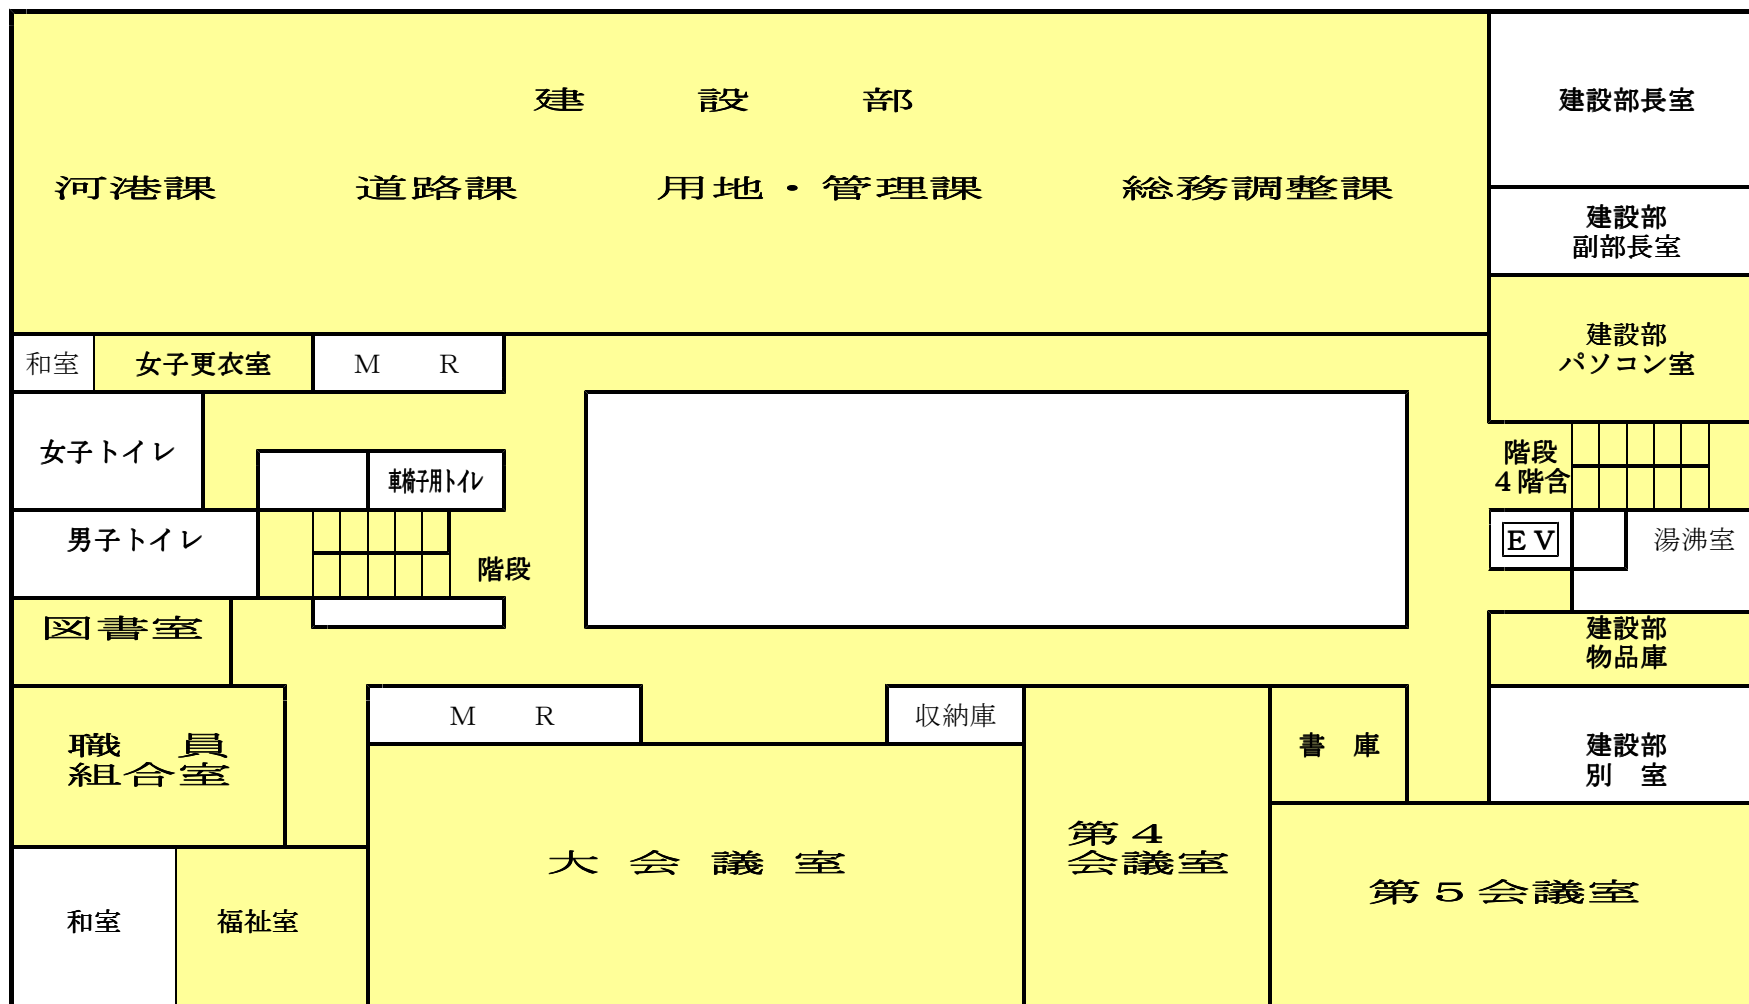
建　設　部

河港課　道路課　用地・管理課　総務調整課

建設部長室

建設部
副部長室

建設部
パソコン室

和室　女子更衣室　M　R

女子トイレ

車椅子用トイレ

男子トイレ

階段

階段
4階含

EV

湯沸室

図書室

建設部
物品庫

M　R

収納庫

書　庫

建設部
別　室

職　員
組合室

大会議室

第4
会議室

第5会議室

和室　福祉室